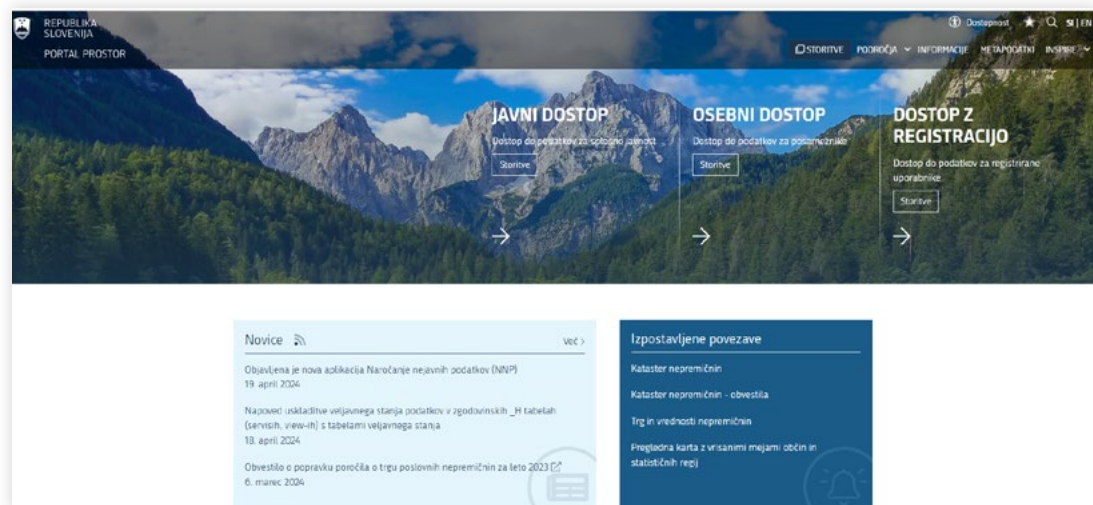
REPUBLIKA SLOVENIJA

PORTAL PROSTOR

Dostopnost SI | EN

STORITVE PODROČJA INFORMACIJE METAPODATKI INSPIRE

JAVNI DOSTOP

Dostop do podatkov za splošno javnost

Storitve

OSEBNI DOSTOP

Dostop do podatkov za posameznike

Storitve

DOSTOP Z REGISTRACIJO

Dostop do podatkov za registrirane uporabnike

Storitve

Novice

več

Objavljena je nova aplikacija Naročanje nejavnih podatkov (NNP)
19. april 2024

Napoved uskladitve veljavnega stanja podatkov v zgodovinskih _H tabelah (servisih, view-ih) s tabelami veljavnega stanja
18. april 2024

Obvestilo o popravku poročila o trgu poslovnih nepremičnin za leto 2023
6. marec 2024

Izpostavljene povezave

Kataster nepremičnin

Kataster nepremičnin - obvestila

Trg in vrednosti nepremičnin

Pregledna karta z vrisanimi mejami občin in statističnih regij